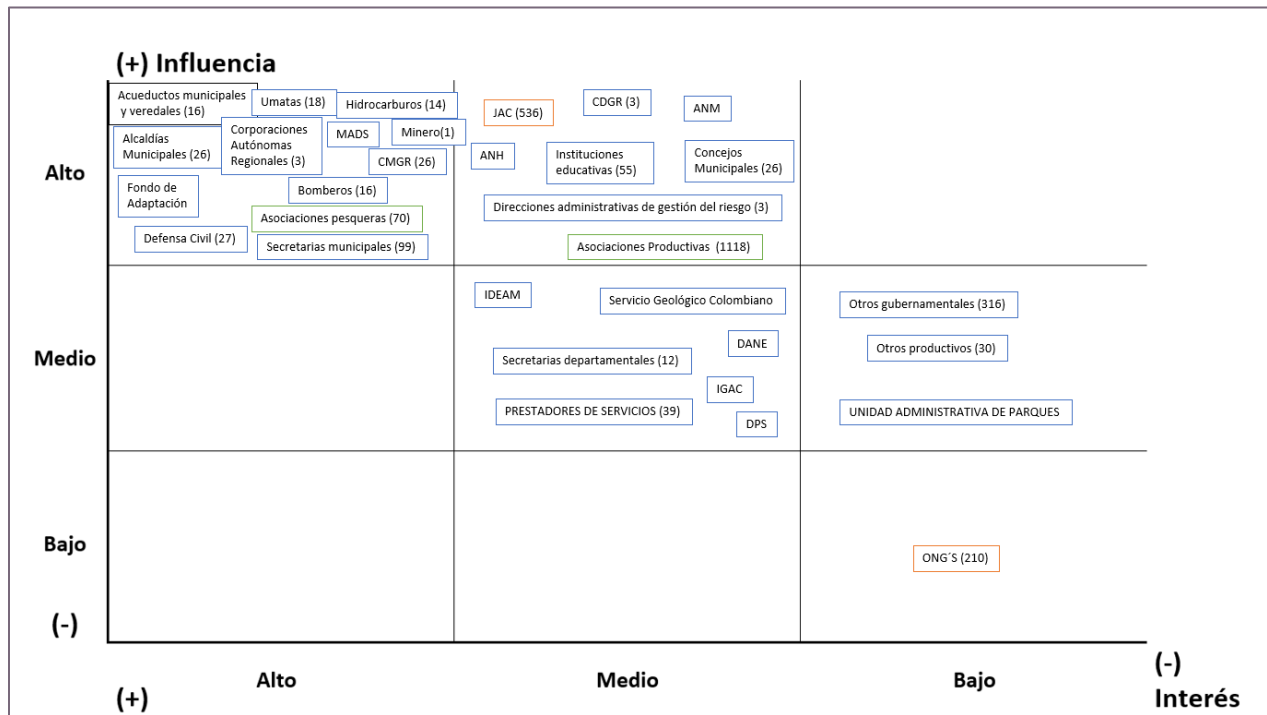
(+) Influencia

Alto

Acueductos municipales y veredales (16)
Umatas (18)
Hidrocarburos (14)
Alcaldías Municipales (26)
Corporaciones Autónomas Regionales (3)
MADS
Minero(1)
CMGR (26)
Fondo de Adaptación
Bomberos (16)
Asociaciones pesqueras (70)
Defensa Civil (27)
Secretarias municipales (99)

JAC (536)
CDGR (3)
ANM
ANH
Instituciones educativas (55)
Concejos Municipales (26)
Direcciones administrativas de gestión del riesgo (3)
Asociaciones Productivas (1118)

Medio

IDEAM
Servicio Geológico Colombiano
DANE
Secretarias departamentales (12)
IGAC
PRESTADORES DE SERVICIOS (39)
DPS

Otros gubernamentales (316)
Otros productivos (30)
UNIDAD ADMINISTRATIVA DE PARQUES

Bajo

ONG´S (210)

(-)

(+)
Alto
Medio
Bajo
(-)
Interés